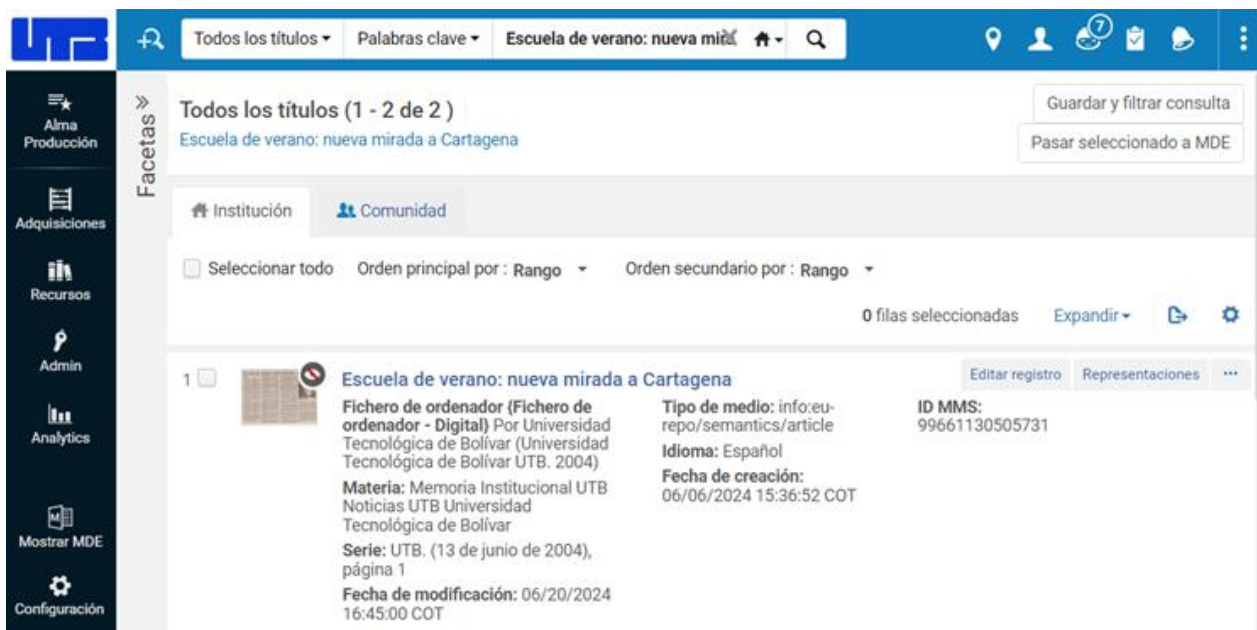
Todos los títulos ▾ Palabras clave ▾ Escuela de verano: nueva mira

7

Alma Producción

Adquisiciones

Recursos

Admin

Analytics

Mostrar MDE

Configuración

Facetas

Todos los títulos (1 - 2 de 2 )

Escuela de verano: nueva mirada a Cartagena

Guardar y filtrar consulta

Pasar seleccionado a MDE

Institución

Comunidad

Seleccionar todo Orden principal por : Rango ▾ Orden secundario por : Rango ▾

0 filas seleccionadas Expandir ▾

1 Escuela de verano: nueva mirada a Cartagena

Editar registro Representaciones ···

Fichero de ordenador (Fichero de ordenador - Digital) Por Universidad Tecnológica de Bolívar (Universidad Tecnológica de Bolívar UTB. 2004)

Materia: Memoria Institucional UTB Noticias UTB Universidad Tecnológica de Bolívar

Serie: UTB. (13 de junio de 2004), página 1

Fecha de modificación: 06/20/2024 16:45:00 COT

Tipo de medio: info:eu-repo/semantics/article

Idioma: Español

Fecha de creación: 06/06/2024 15:36:52 COT

ID MMS: 99661130505731